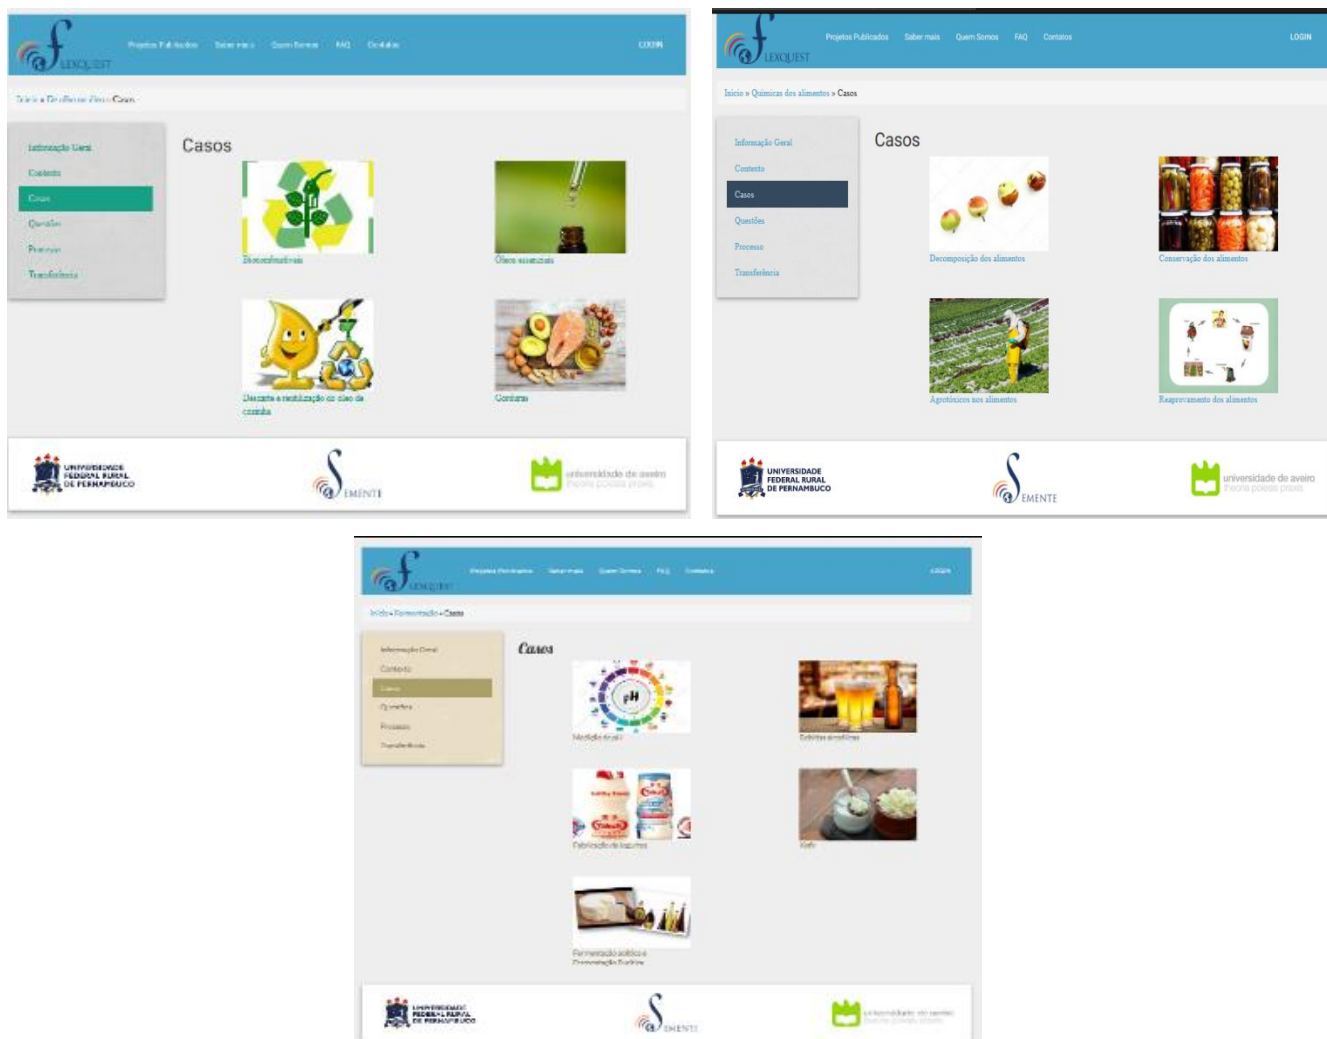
LEXQUEST Projetos Publicados Saber mais Quem Somos FAQ Contatos LOGIN

Início » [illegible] » Casos

Informação Geral
Contexto
Casos
Questões
Processo
Transferência

Casos

Biocombustíveis
Óleos essenciais
Descarte e reutilização do óleo de cozinha
Gorduras

UNIVERSIDADE FEDERAL RURAL DE PERNAMBUCO
EMENTE
universidade de aveiro
theoria poiesis praxis

LEXQUEST Projetos Publicados Saber mais Quem Somos FAQ Contatos LOGIN

Início » Químicas dos alimentos » Casos

Informação Geral
Contexto
Casos
Questões
Processo
Transferência

Casos

Decomposição dos alimentos
Conservação dos alimentos
Agrotóxicos nos alimentos
Reaproveitamento dos alimentos

UNIVERSIDADE FEDERAL RURAL DE PERNAMBUCO
EMENTE
universidade de aveiro
theoria poiesis praxis

LEXQUEST Projetos Publicados Saber mais Quem Somos FAQ Contatos LOGIN

Início » Fermentação » Casos

Informação Geral
Contexto
Casos
Questões
Processo
Transferência

Casos

pH
Medida de pH
Bebidas alcoólicas
Fabricação de Iogurtes
Kefir
Fermentação acética e Fermentação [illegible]

UNIVERSIDADE FEDERAL RURAL DE PERNAMBUCO
EMENTE
universidade de aveiro
theoria poiesis praxis